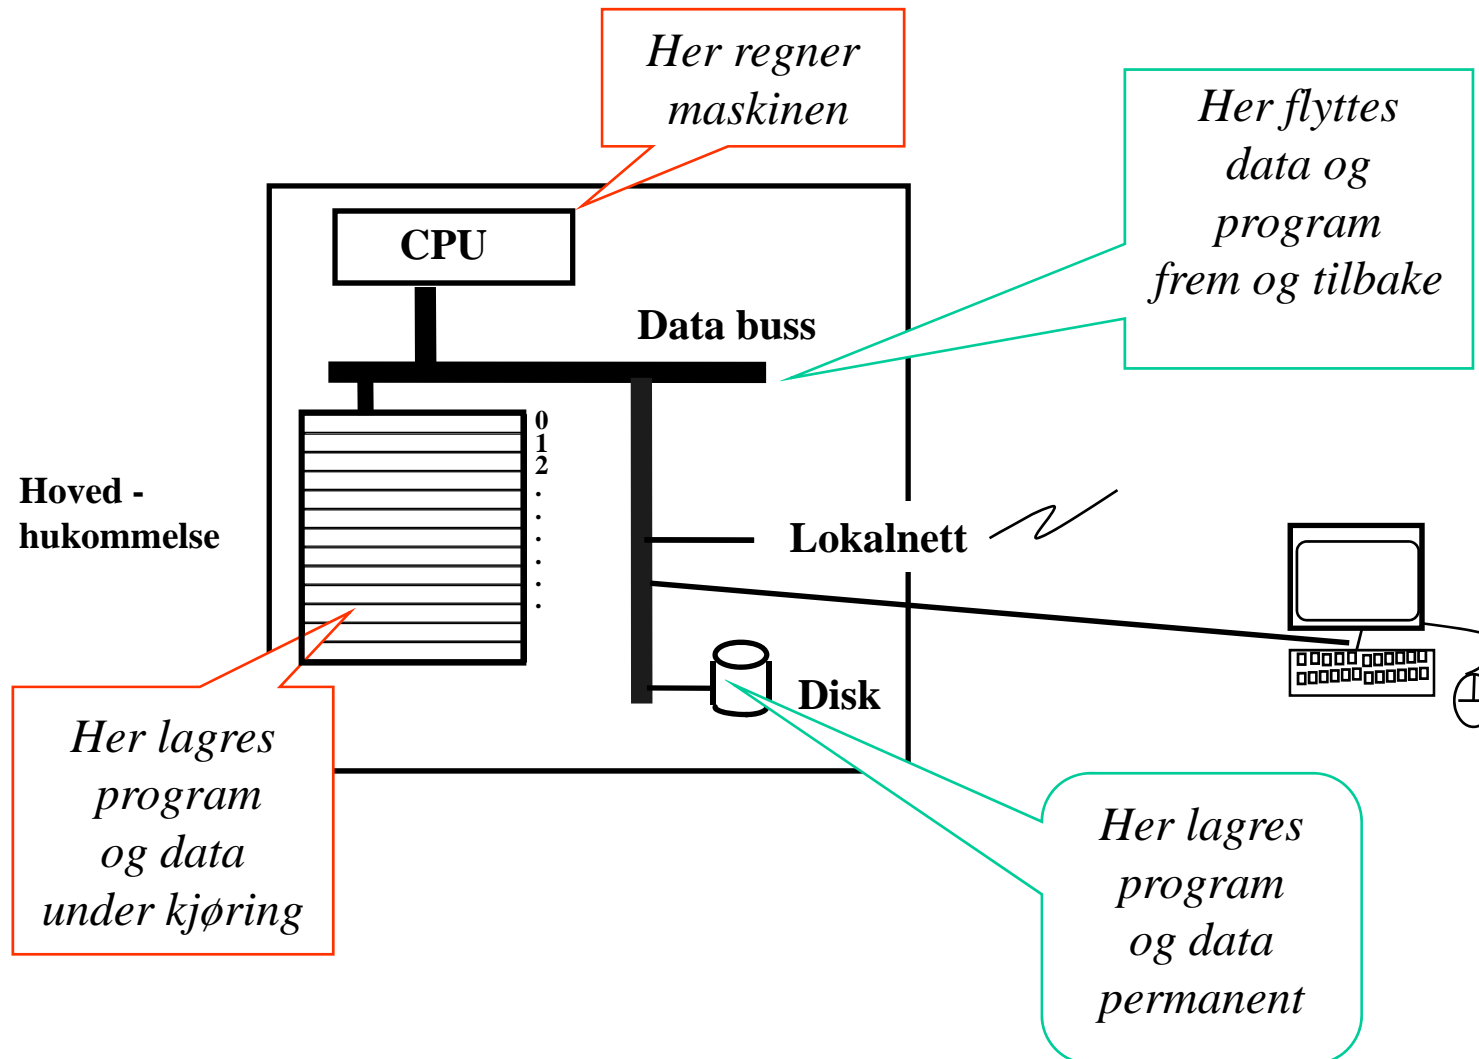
Her regner maskinen

Her flyttes data og program frem og tilbake

CPU

Data buss

0
1
2
.
.
.
.
.
.

Hoved - hukommelse

Lokalnett

Disk

Her lagres program og data under kjøring

Her lagres program og data permanent